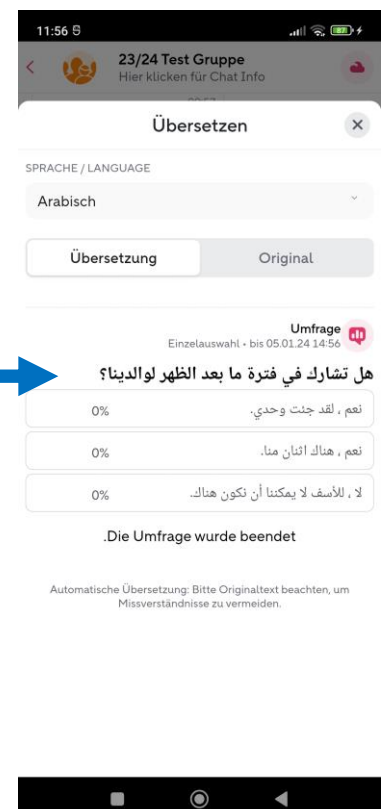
11:56

23/24 Test Gruppe
Hier klicken für Chat Info

Übersetzen

SPRACHE / LANGUAGE

Arabisch

Übersetzung

Original

Umfrage
Einzelauswahl • bis 05.01.24 14:56

هل تشارك في فترة ما بعد الظهر لوالدينا؟

| | |
|---|---|
| 0% | نعم ، لقد جئت وحدي. |
| 0% | نعم ، هناك اثنان منا. |
| 0% | لا ، للأسف لا يمكننا أن نكون هناك. |

.Die Umfrage wurde beendet

Automatische Übersetzung: Bitte Originaltext beachten, um Missverständnisse zu vermeiden.